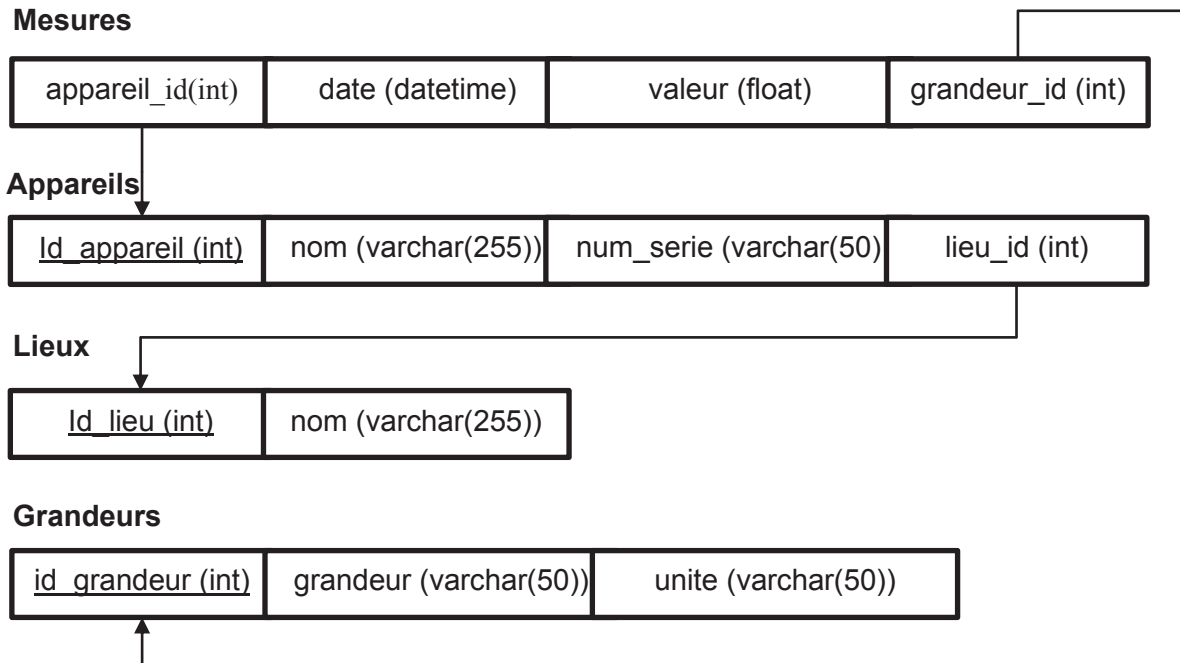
Mesures

| appareil_id(int) | date (datetime) | valeur (float) | grandeur_id (int) |
|---|---|---|---|

Appareils

| Id_appareil (int) | nom (varchar(255)) | num_serie (varchar(50) | lieu_id (int) |
|---|---|---|---|

Lieux

| Id_lieu (int) | nom (varchar(255)) |
|---|---|

Grandeurs

| id_grandeur (int) | grandeur (varchar(50)) | unite (varchar(50)) |
|---|---|---|